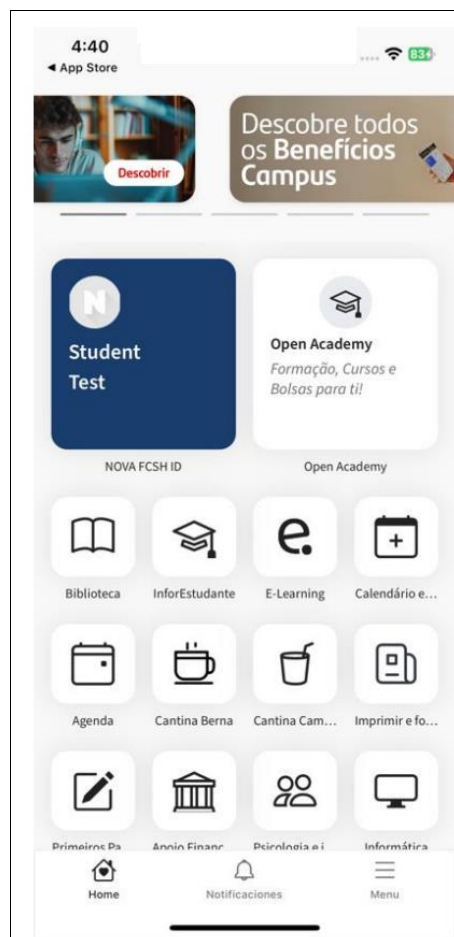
4:40
◄ App Store
83

Descobrir

Descobre todos os Benefícios Campus

N
Student Test

Open Academy
Formação, Cursos e Bolsas para ti!

NOVA FCSH ID

Open Academy

Biblioteca

InforEstudante

E-Learning

Calendário e...

Agenda

Cantina Berna

Cantina Cam...

Imprimir e fo...

Primeiros Pa

Apoio Financ

Psicologia e i

Informática

Home

Notificaciones

Menu